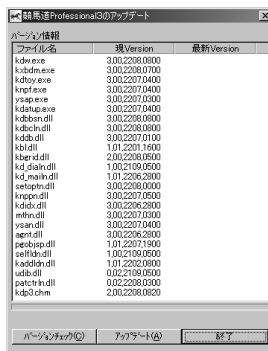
競馬道Professional3のアップデート

バージョン情報

| ファイル名 | 現Version | 最新Version |
|---|---|---|
| kdw.exe | 3,00,2208,0800 | |
| kxbdm.exe | 3,00,2208,0700 | |
| kdtoy.exe | 3,00,2207,0400 | |
| knpf.exe | 3,00,2207,0400 | |
| ysap.exe | 3,00,2207,0300 | |
| kdatup.exe | 3,00,2207,0400 | |
| kdbbsn.dll | 3,00,2208,0800 | |
| kdbcln.dll | 3,00,2208,0800 | |
| kddb.dll | 3,00,2207,0100 | |
| kbl.dll | 1,01,2201,1600 | |
| kberid.dll | 2,00,2208,0500 | |
| kd_dialn.dll | 1,00,2109,0500 | |
| kd_mailn.dll | 1,01,2206,2800 | |
| setoptn.dll | 3,00,2208,0000 | |
| knppn.dll | 3,00,2207,0500 | |
| kdidx.dll | 3,00,2206,2800 | |
| mthn.dll | 3,00,2207,0300 | |
| ysan.dll | 3,00,2207,0400 | |
| agnt.dll | 3,00,2206,2800 | |
| pgobjsp.dll | 1,01,2207,1900 | |
| selfldn.dll | 1,00,2109,0500 | |
| kaddldn.dll | 1,01,2202,0800 | |
| udib.dll | 0,02,2109,0500 | |
| patctrln.dll | 0,02,2208,0300 | |
| kdp3.chm | 2,00,2208,0820 | |

バージョンチェック(C)　アップデート(A)　終了